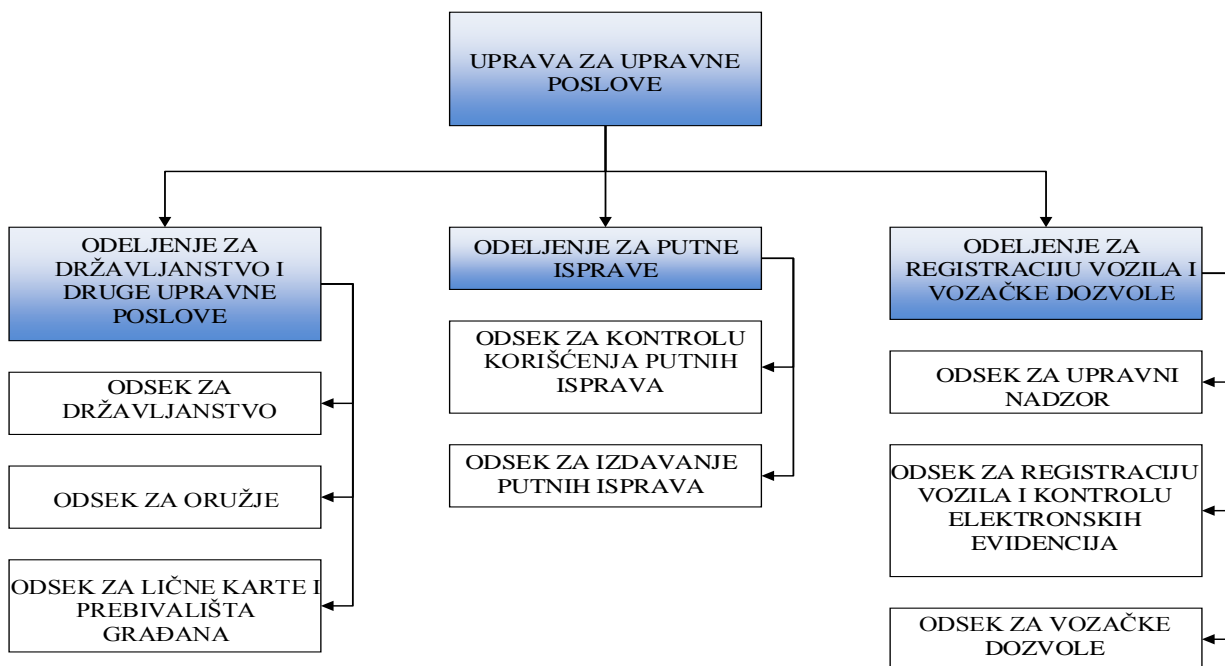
UPRAVA ZA UPRAVNE POSLOVE

ODELJENJE ZA DRŽAVLJANSTVO I DRUGE UPRAVNE POSLOVE

ODSEK ZA DRŽAVLJANSTVO

ODSEK ZA ORUŽJE

ODSEK ZA LIČNE KARTE I PREBIVALIŠTA GRAĐANA

ODELJENJE ZA PUTNE ISPRAVE

ODSEK ZA KONTROLU KORIŠĆENJA PUTNIH ISPRAVA

ODSEK ZA IZDAVANJE PUTNIH ISPRAVA

ODELJENJE ZA REGISTRACIJU VOZILA I VOZAČKE DOZVOLE

ODSEK ZA UPRAVNI NADZOR

ODSEK ZA REGISTRACIJU VOZILA I KONTROLU ELEKTRONSKIH EVIDENCIJA

ODSEK ZA VOZAČKE DOZVOLE